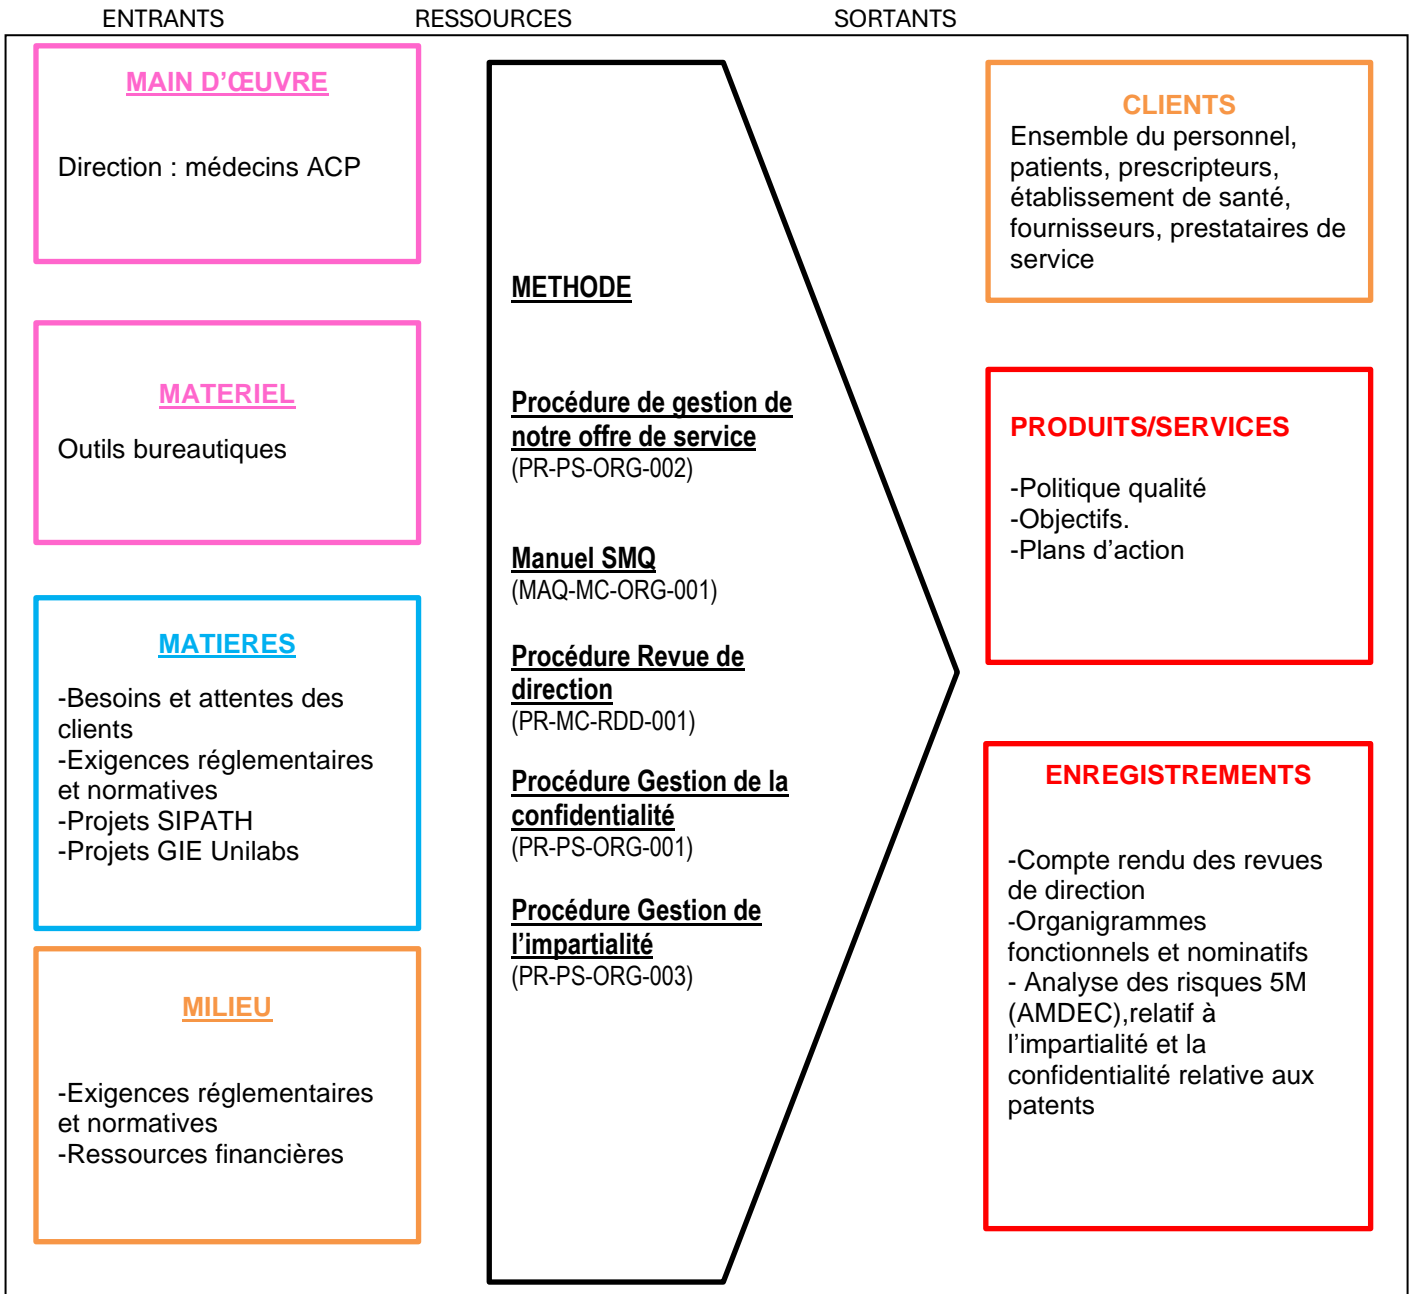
ENTRANTS RESSOURCES SORTANTS

MAIN D'ŒUVRE

Direction : médecins ACP

MATERIEL

Outils bureautiques

MATIERES

-Besoins et attentes des clients
-Exigences réglementaires et normatives
-Projets SIPATH
-Projets GIE Unilabs

MILIEU

-Exigences réglementaires et normatives
-Ressources financières

METHODE

Procédure de gestion de notre offre de service
(PR-PS-ORG-002)

Manuel SMQ
(MAQ-MC-ORG-001)

Procédure Revue de direction
(PR-MC-RDD-001)

Procédure Gestion de la confidentialité
(PR-PS-ORG-001)

Procédure Gestion de l'impartialité
(PR-PS-ORG-003)

CLIENTS
Ensemble du personnel, patients, prescripteurs, établissement de santé, fournisseurs, prestataires de service

PRODUITS/SERVICES

-Politique qualité
-Objectifs.
-Plans d'action

ENREGISTREMENTS

-Compte rendu des revues de direction
-Organigrammes fonctionnels et nominatifs
- Analyse des risques 5M (AMDEC),relatif à l'impartialité et la confidentialité relative aux patents